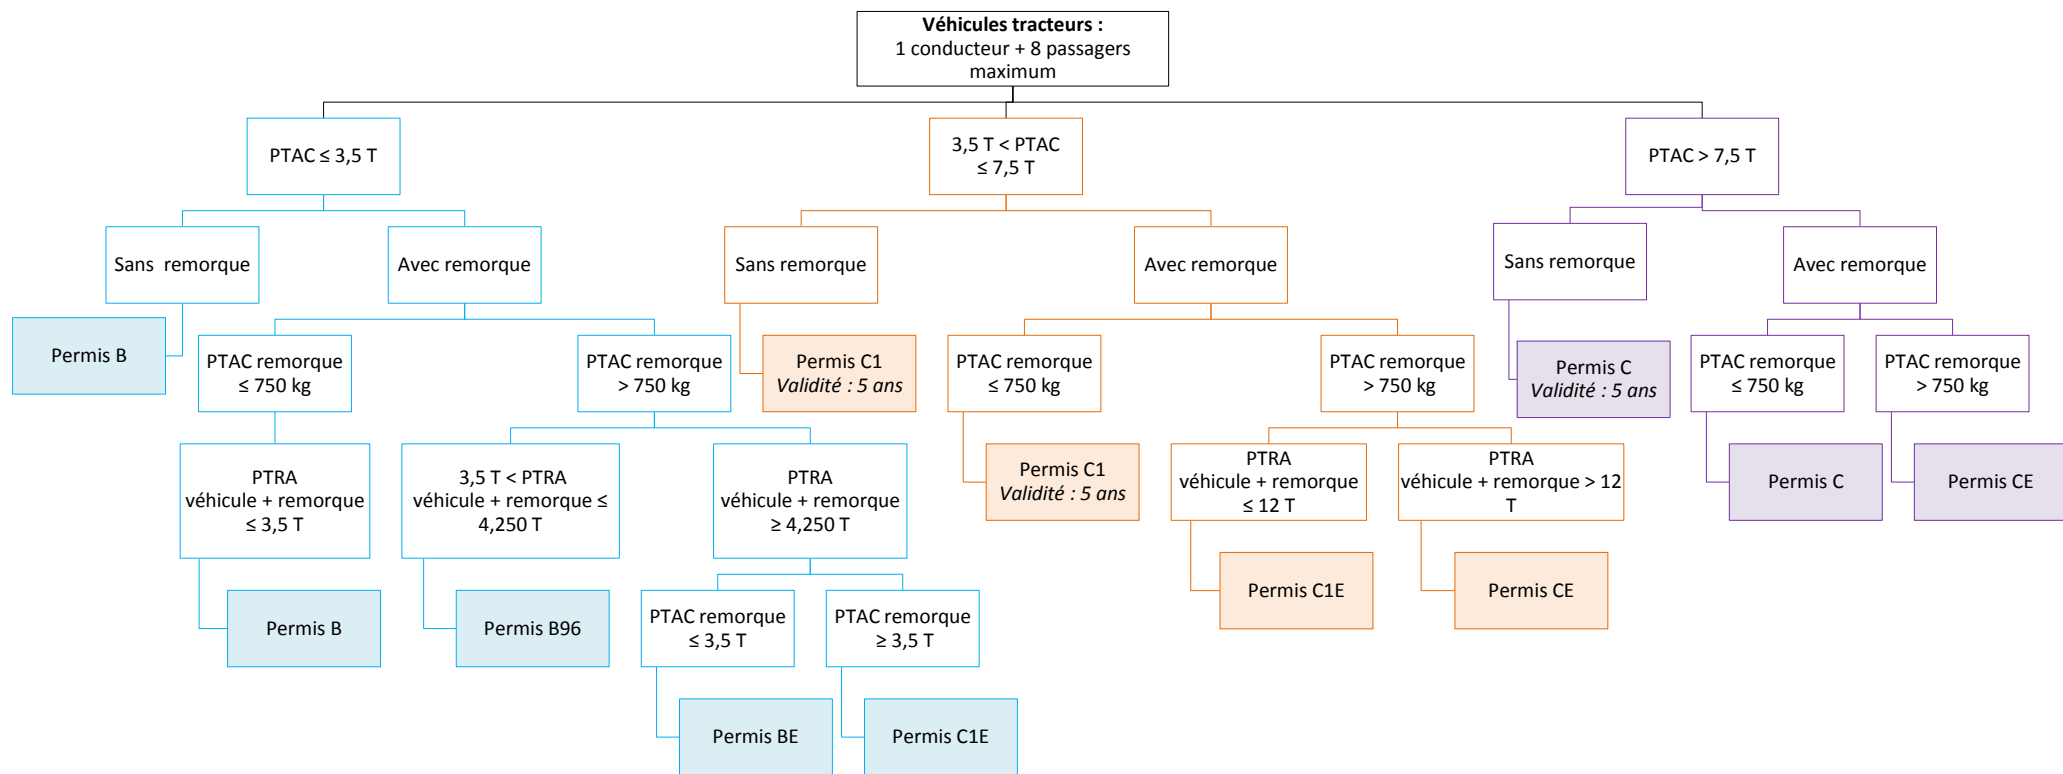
Véhicules tracteurs :
1 conducteur + 8 passagers maximum

PTAC ≤ 3,5 T

Sans remorque

Permis B

Avec remorque

PTAC remorque ≤ 750 kg

PTRA véhicule + remorque ≤ 3,5 T

Permis B

PTAC remorque > 750 kg

3,5 T < PTRA véhicule + remorque ≤ 4,250 T

Permis B96

PTRA véhicule + remorque ≥ 4,250 T

PTAC remorque ≤ 3,5 T

Permis BE

PTAC remorque ≥ 3,5 T

Permis C1E

3,5 T < PTAC ≤ 7,5 T

Sans remorque

Permis C1
*Validité : 5 ans*

Avec remorque

PTAC remorque ≤ 750 kg

Permis C1
*Validité : 5 ans*

PTAC remorque > 750 kg

PTRA véhicule + remorque ≤ 12 T

Permis C1E

PTRA véhicule + remorque > 12 T

Permis CE

PTAC > 7,5 T

Sans remorque

Permis C
*Validité : 5 ans*

Avec remorque

PTAC remorque ≤ 750 kg

Permis C

PTAC remorque > 750 kg

Permis CE